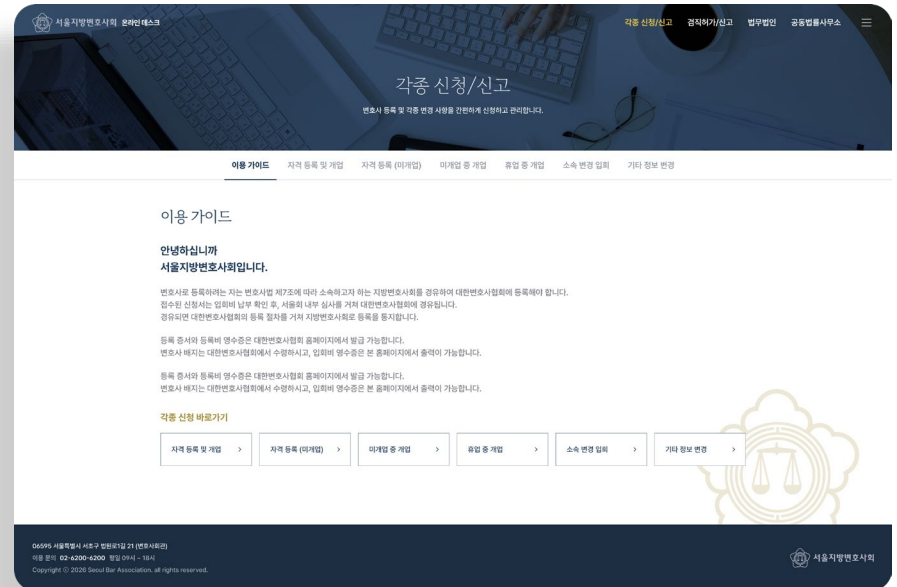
서울지방변호사회 온라인 데스크

각종 신청/신고 겸직허가/신고 법무법인 공동법률사무소

각종 신청/신고

변호사 등록 및 각종 변경 사항을 간편하게 신청하고 관리합니다.

이용 가이드 자격 등록 및 개업 자격 등록 (미개업) 미개업 중 개업 휴업 중 개업 소속 변경 입회 기타 정보 변경

이용 가이드

안녕하십니까
서울지방변호사회입니다.

변호사로 등록하려는 자는 변호사법 제7조에 따라 소속하고자 하는 지방변호사회를 경유하여 대한변호사협회에 등록해야 합니다.
접수된 신청서는 입회비 납부 확인 후, 서울회 내부 심사를 거쳐 대한변호사협회에 경유됩니다.
경유되면 대한변호사협회의 등록 절차를 거쳐 지방변호사회로 등록을 통지합니다.

등록 증서와 등록비 영수증은 대한변호사협회 홈페이지에서 발급 가능합니다.
변호사 배지는 대한변호사협회에서 수령하시고, 입회비 영수증은 본 홈페이지에서 출력이 가능합니다.

등록 증서와 등록비 영수증은 대한변호사협회 홈페이지에서 발급 가능합니다.
변호사 배지는 대한변호사협회에서 수령하시고, 입회비 영수증은 본 홈페이지에서 출력이 가능합니다.

각종 신청 바로가기

자격 등록 및 개업 >
자격 등록 (미개업) >
미개업 중 개업 >
휴업 중 개업 >
소속 변경 입회 >
기타 정보 변경 >

06595 서울특별시 서초구 법원로1길 21 (변호사회관)
이용 문의 02-6200-6200 평일 09시 - 18시
Copyright © 2026 Seoul Bar Association. all rights reserved.

서울지방변호사회